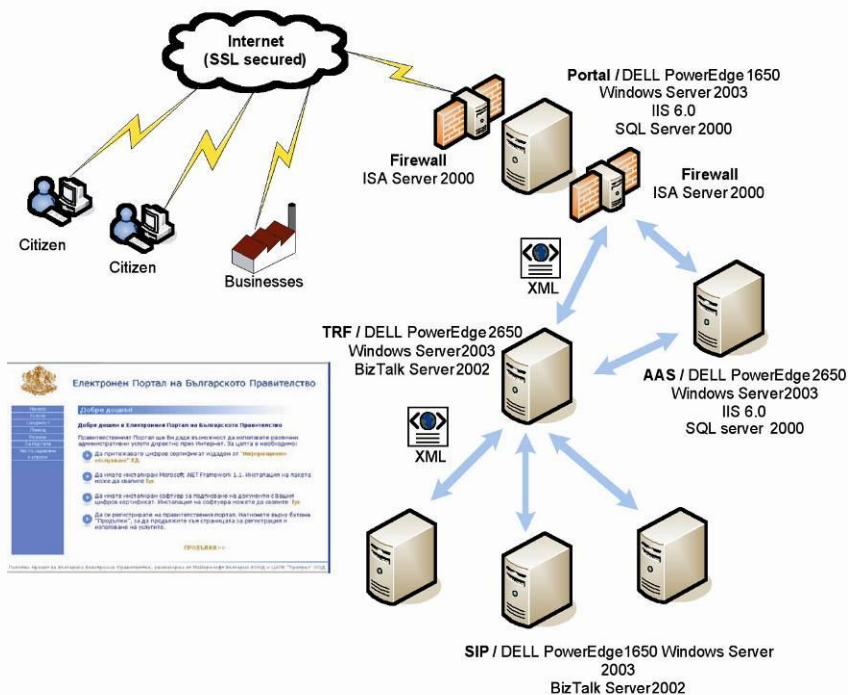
Internet
(SSL secured)

Portal / DELL PowerEdge 1650
Windows Server 2003
IIS 6.0
SQL Server 2000

Firewall
ISA Server 2000

Firewall
ISA Server 2000

Citizen

Citizen

Businesses

XML

TRF / DELL PowerEdge 2650
Windows Server2003
BizTalk Server2002

AAS / DELL PowerEdge 2650
Windows Server2003
IIS 6.0
SQL server 2000

XML

Електронен Портал на Българското Правителство

Добре дошли

Добре дошли в Електронния Портал на Българското Правителство

Правителственият Портал ще Ви даде възможност да използвате различни административни услуги директно през Интернет. За целта е необходимо:

Да притежавате цифров сертификат издаден от "Информационно обслужване" АД.

Да имате инсталиран Microsoft .NET Framework 1.1. Инсталация на пакета може да свалите тук

Да имате инсталиран софтуер за подписване на документи с Вашия цифров сертификат. Инсталация на софтуера можете да свалите тук

Да се регистрирате на правителствения портал. Натиснете върху бутона "Продължи", за да продължите към страницата за регистрация и използване на услугите.

ПРОДЪЛЖИ >>

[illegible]

SIP / DELL PowerEdge1650 Windows Server 2003
BizTalk Server2002